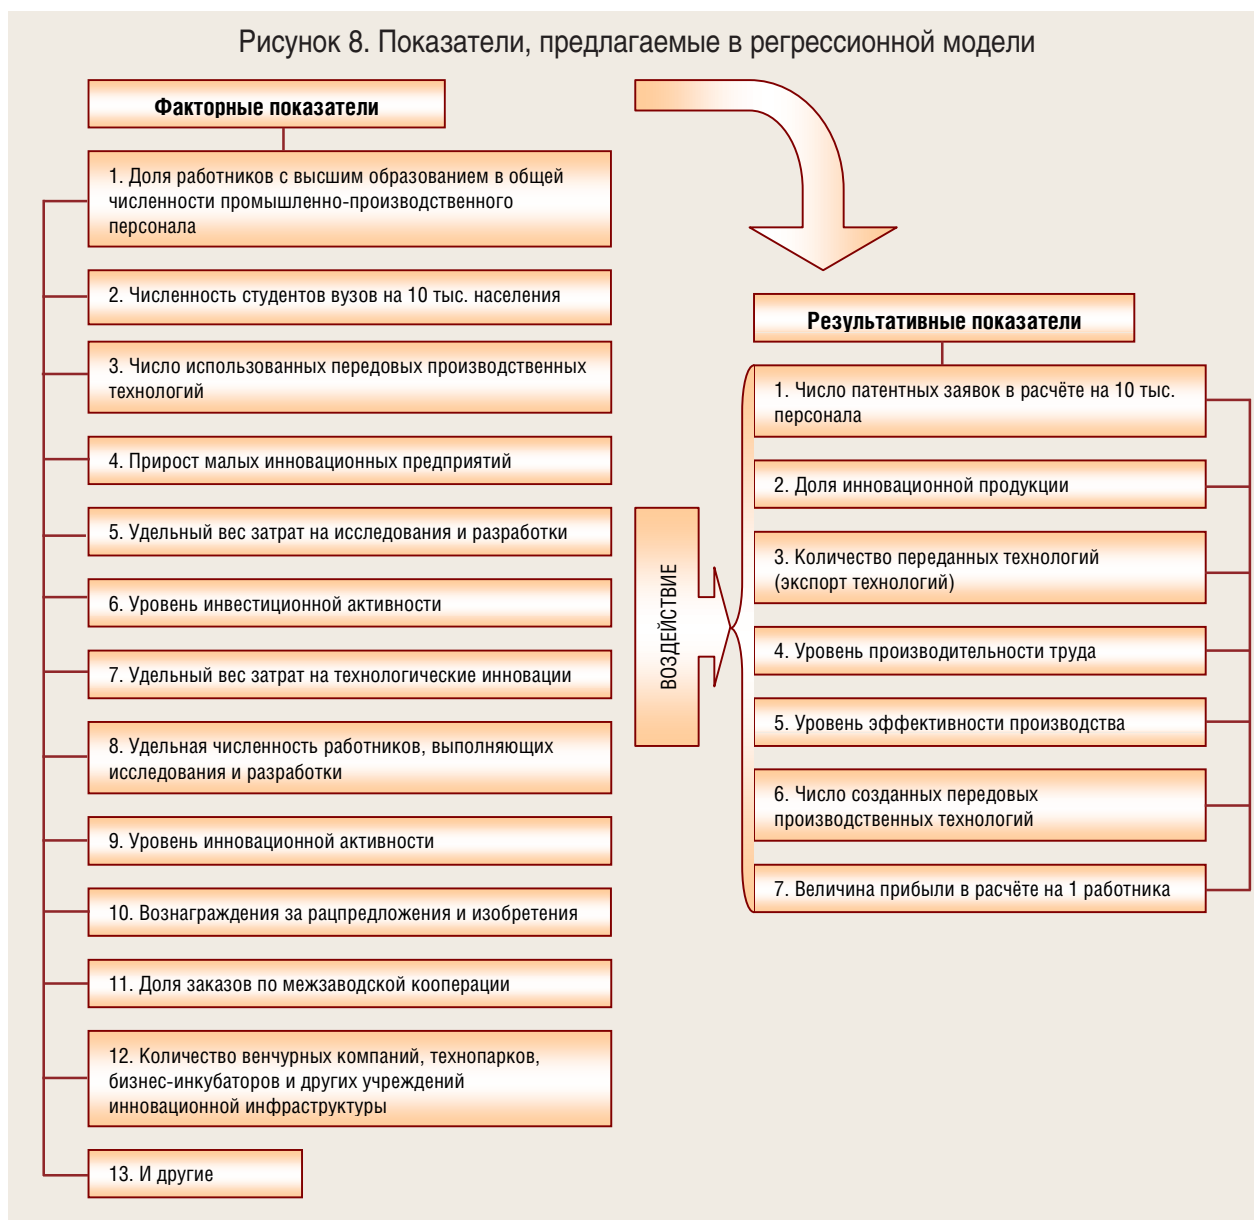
Рисунок 8. Показатели, предлагаемые в регрессионной модели

Факторные показатели

1. Доля работников с высшим образованием в общей численности промышленно-производственного персонала

2. Численность студентов вузов на 10 тыс. населения

3. Число использованных передовых производственных технологий

4. Прирост малых инновационных предприятий

5. Удельный вес затрат на исследования и разработки

6. Уровень инвестиционной активности

7. Удельный вес затрат на технологические инновации

8. Удельная численность работников, выполняющих исследования и разработки

9. Уровень инновационной активности

10. Вознаграждения за рацпредложения и изобретения

11. Доля заказов по межзаводской кооперации

12. Количество венчурных компаний, технопарков, бизнес-инкубаторов и других учреждений инновационной инфраструктуры

13. И другие

ВОЗДЕЙСТВИЕ

Результативные показатели

1. Число патентных заявок в расчёте на 10 тыс. персонала

2. Доля инновационной продукции

3. Количество переданных технологий (экспорт технологий)

4. Уровень производительности труда

5. Уровень эффективности производства

6. Число созданных передовых производственных технологий

7. Величина прибыли в расчёте на 1 работника